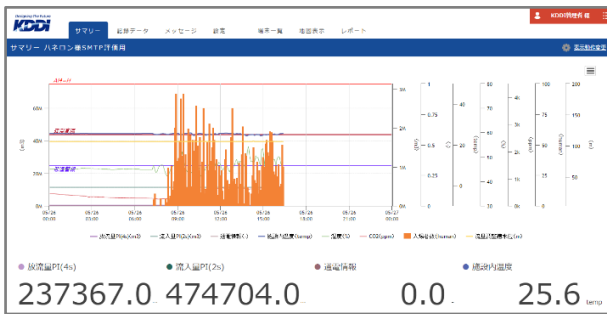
KDDI

サマリー 総括データ メッセージ 設備 端末一覧 画面表示 レポート

KDDI管理者 様

サマリー ハネロン様SMTP評価用

表示時間変更

60K

40K

20K

0

3A

2A

1A

0A

1

0.75

0.5

0.25

0

40

20

0

80

60

40

20

0

100

80

60

40

20

0

200

150

100

50

0

05/26 00:00

05/26 03:00

05/26 06:00

05/26 09:00

05/26 12:00

05/26 15:00

05/26 18:00

05/26 21:00

05/27 00:00

放流量PI(4s)(m3) 流入量PI(2s)(m3) 通電情報(-) 建設内温度(temp) 湿度(%) CO2(ppm) 人感検知(human) 電流計測値(A)

放流量PI(4s) 流入量PI(2s) 通電情報 建設内温度

237367.0 474704.0 0.0 25.6 temp